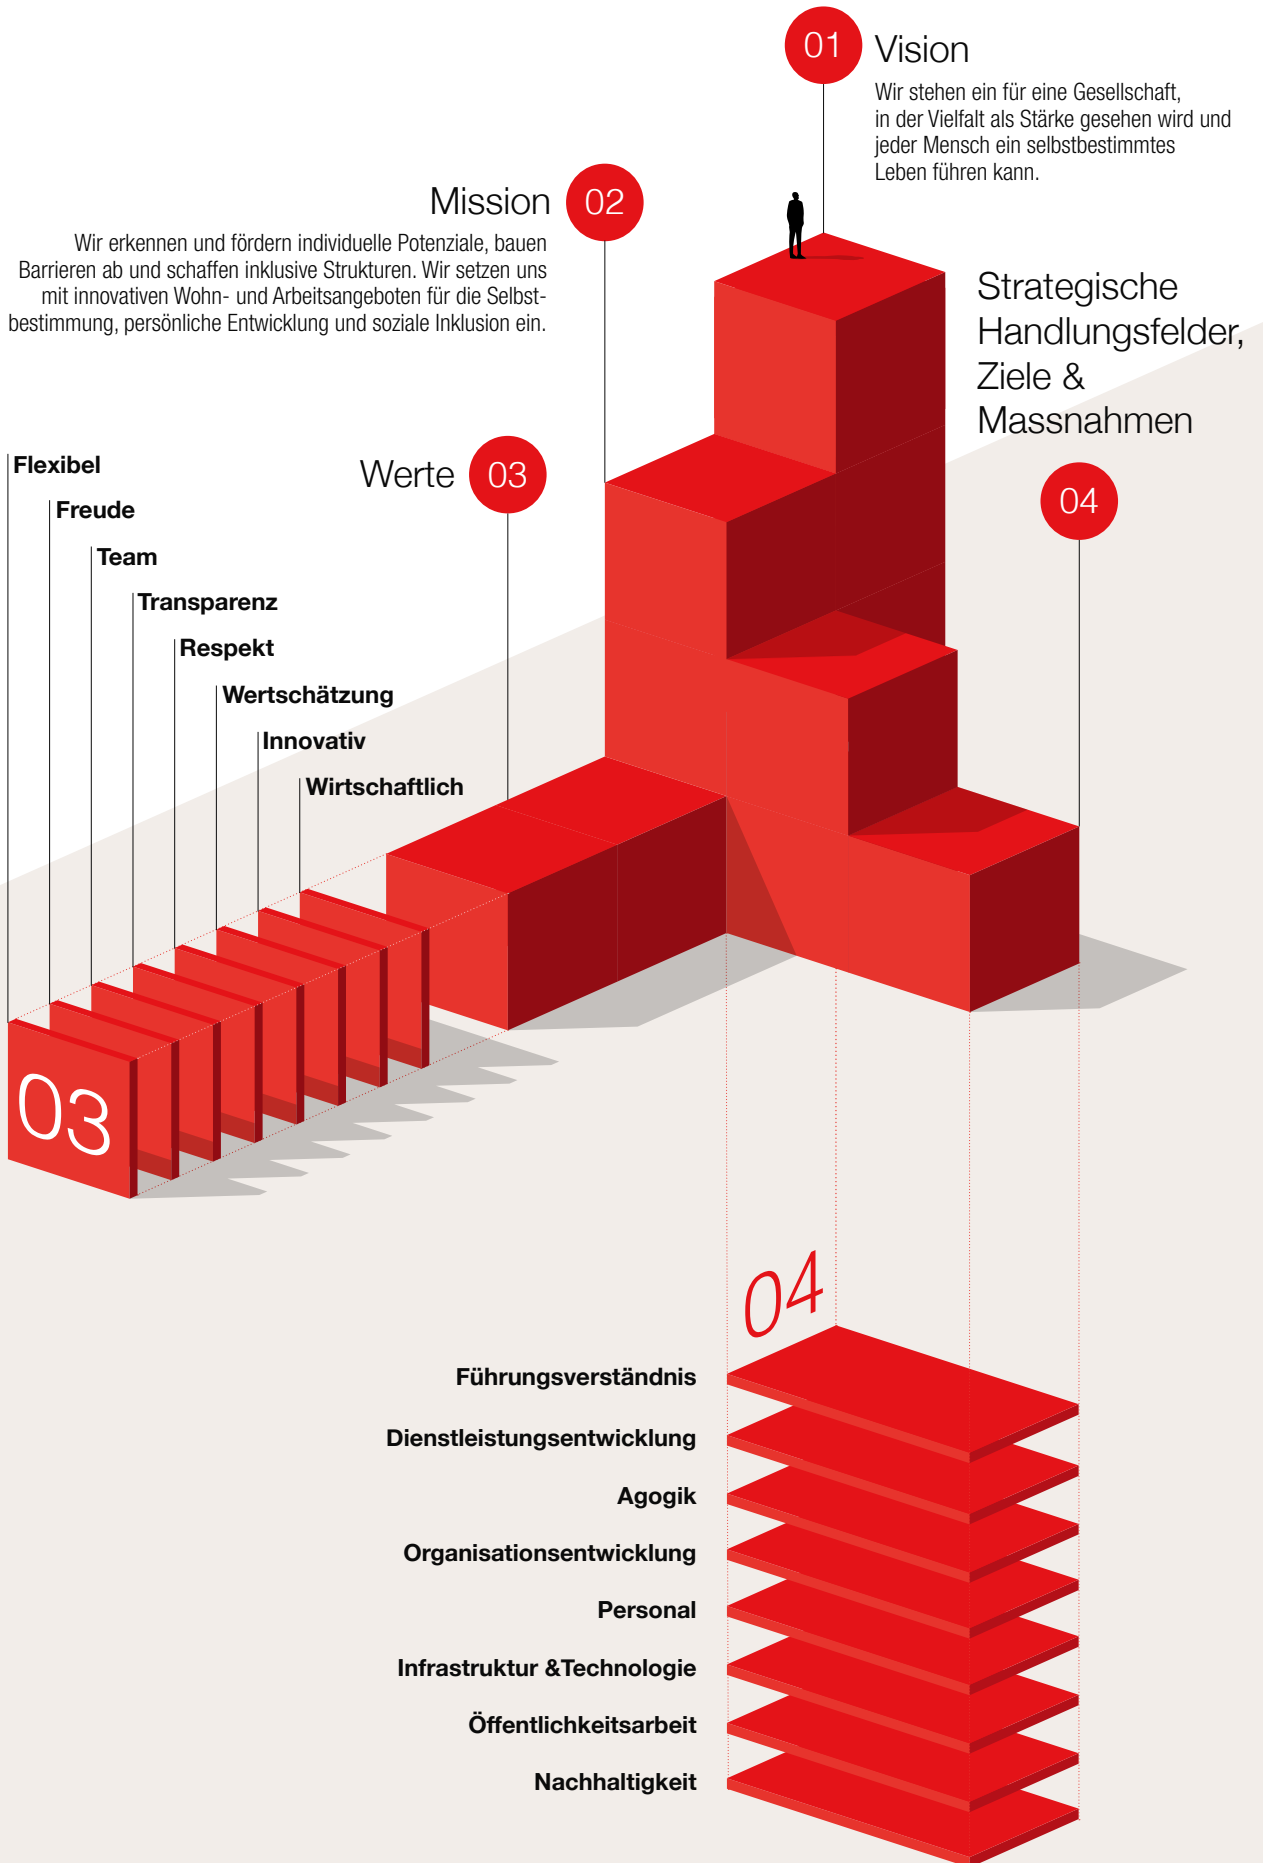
01 Vision
Wir stehen ein für eine Gesellschaft, in der Vielfalt als Stärke gesehen wird und jeder Mensch ein selbstbestimmtes Leben führen kann.

Mission 02
Wir erkennen und fördern individuelle Potenziale, bauen Barrieren ab und schaffen inklusive Strukturen. Wir setzen uns mit innovativen Wohn- und Arbeitsangeboten für die Selbstbestimmung, persönliche Entwicklung und soziale Inklusion ein.

Strategische Handlungsfelder, Ziele & Massnahmen

Werte 03

04

Flexibel
Freude
Team
Transparenz
Respekt
Wertschätzung
Innovativ
Wirtschaftlich

03

04

Führungsverständnis
Dienstleistungsentwicklung
Agogik
Organisationsentwicklung
Personal
Infrastruktur &Technologie
Öffentlichkeitsarbeit
Nachhaltigkeit